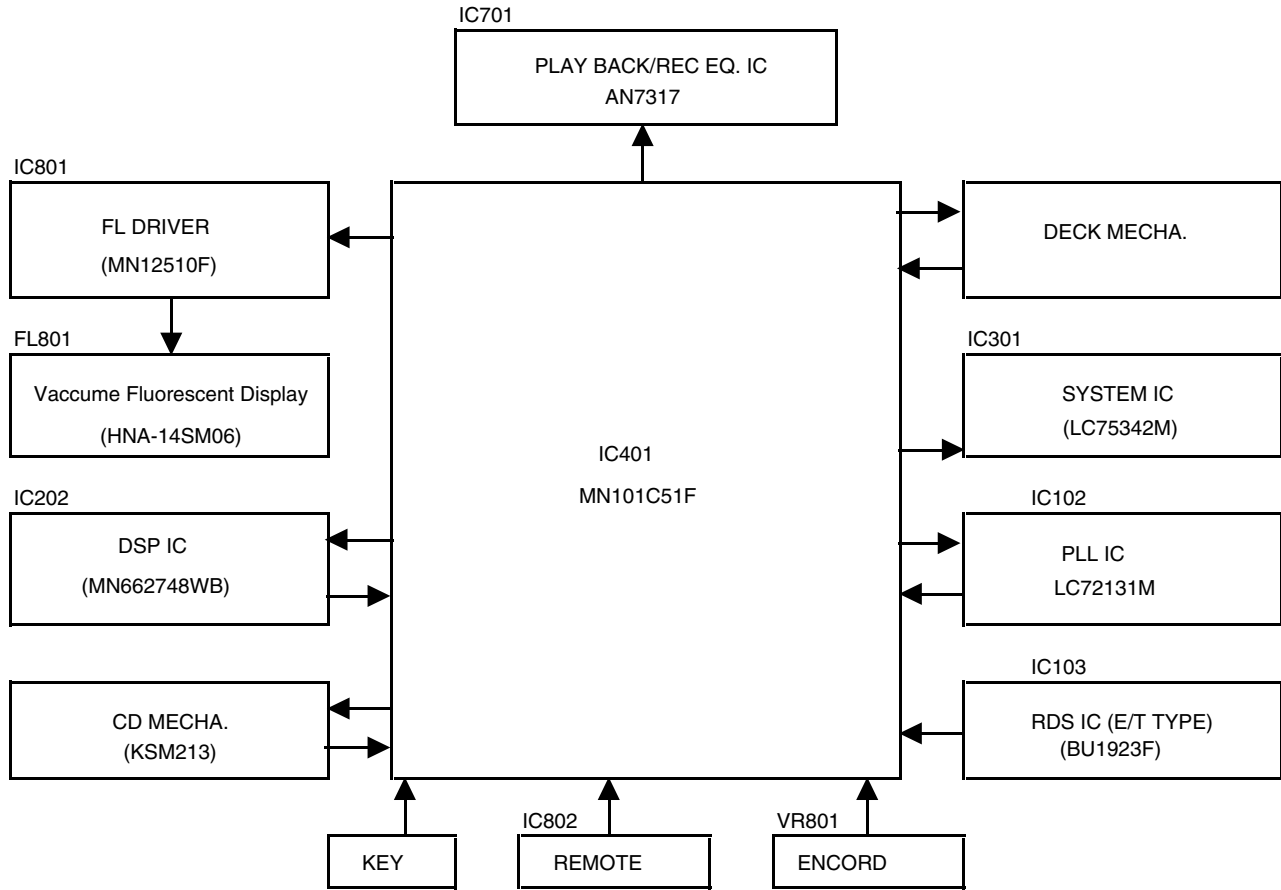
IC701
PLAY BACK/REC EQ. IC
AN7317

IC801
FL DRIVER
(MN12510F)

FL801
Vaccume Fluorescent Display
(HNA-14SM06)

IC202
DSP IC
(MN662748WB)

CD MECHA.
(KSM213)

IC401
MN101C51F

DECK MECHA.

IC301
SYSTEM IC
(LC75342M)

IC102
PLL IC
LC72131M

IC103
RDS IC (E/T TYPE)
(BU1923F)

KEY

IC802
REMOTE

VR801
ENCORD